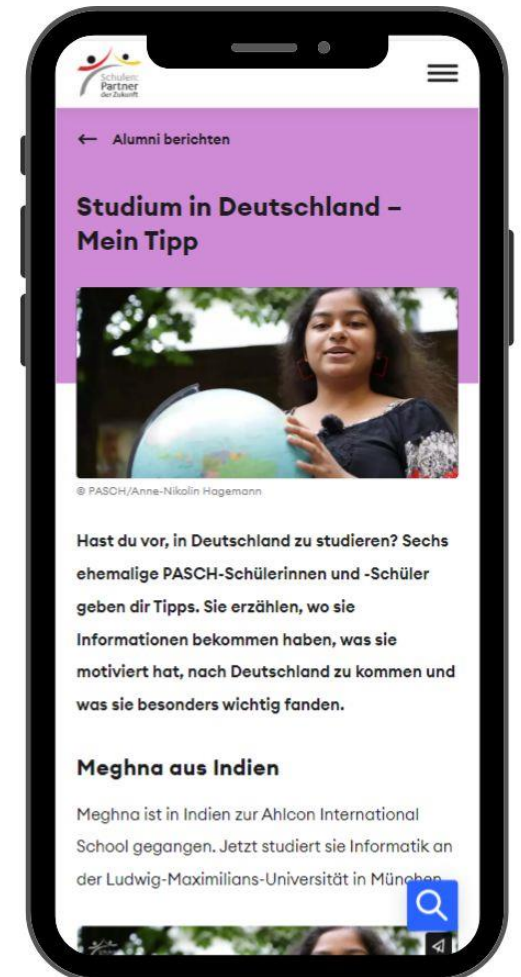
Schulen: Partner der Zukunft

← Alumni berichten

Studium in Deutschland – Mein Tipp

© PASCH/Anne-Nikolin Hagemann

Hast du vor, in Deutschland zu studieren? Sechs ehemalige PASCH-Schülerinnen und -Schüler geben dir Tipps. Sie erzählen, wo sie Informationen bekommen haben, was sie motiviert hat, nach Deutschland zu kommen und was sie besonders wichtig fanden.

Meghna aus Indien

Meghna ist in Indien zur Ahlcon International School gegangen. Jetzt studiert sie Informatik an der Ludwig-Maximilians-Universität in Mün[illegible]